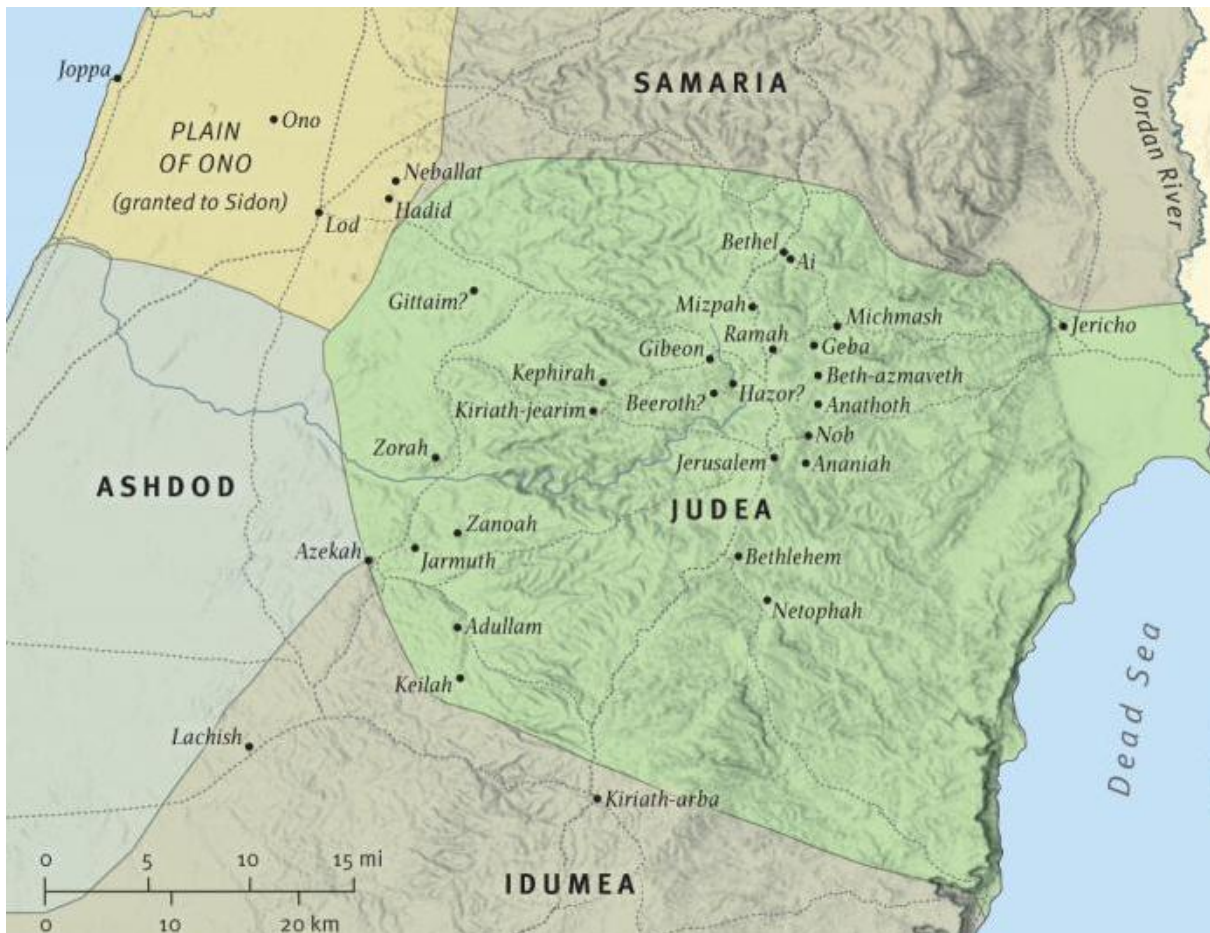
Joppa
PLAIN OF ONO
Ono
(granted to Sidon)
Neballat
Hadid
Lod
SAMARIA
Jordan River
Bethel
Ai
Gittaim?
Mizpah
Michmash
Jericho
Ramah
Gibeon
Geba
Kephirah
Beth-azmaveth
Beeroth?
Hazor?
Kiriath-jearim
Anathoth
Nob
Zorah
Jerusalem
Ananiah
ASHDOD
JUDEA
Zanoah
Azekah
Jarmuth
Bethlehem
Netophah
Adullam
Keilah
Dead Sea
Lachish
Kiriath-arba
IDUMEA
0
5
10
15 mi
0
10
20 km